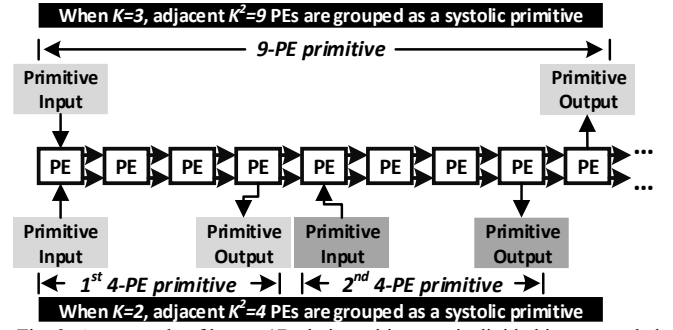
When $K=3$, adjacent $K^2=9$ PEs are grouped as a systolic primitive

9-PE primitive

Primitive Input

Primitive Output

PE PE PE PE PE PE PE PE PE PE ...

Primitive Input

Primitive Output

Primitive Input

Primitive Output

$1^{st}$ 4-PE primitive

$2^{nd}$ 4-PE primitive

When $K=2$, adjacent $K^2=4$ PEs are grouped as a systolic primitive

Fig. 3. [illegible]